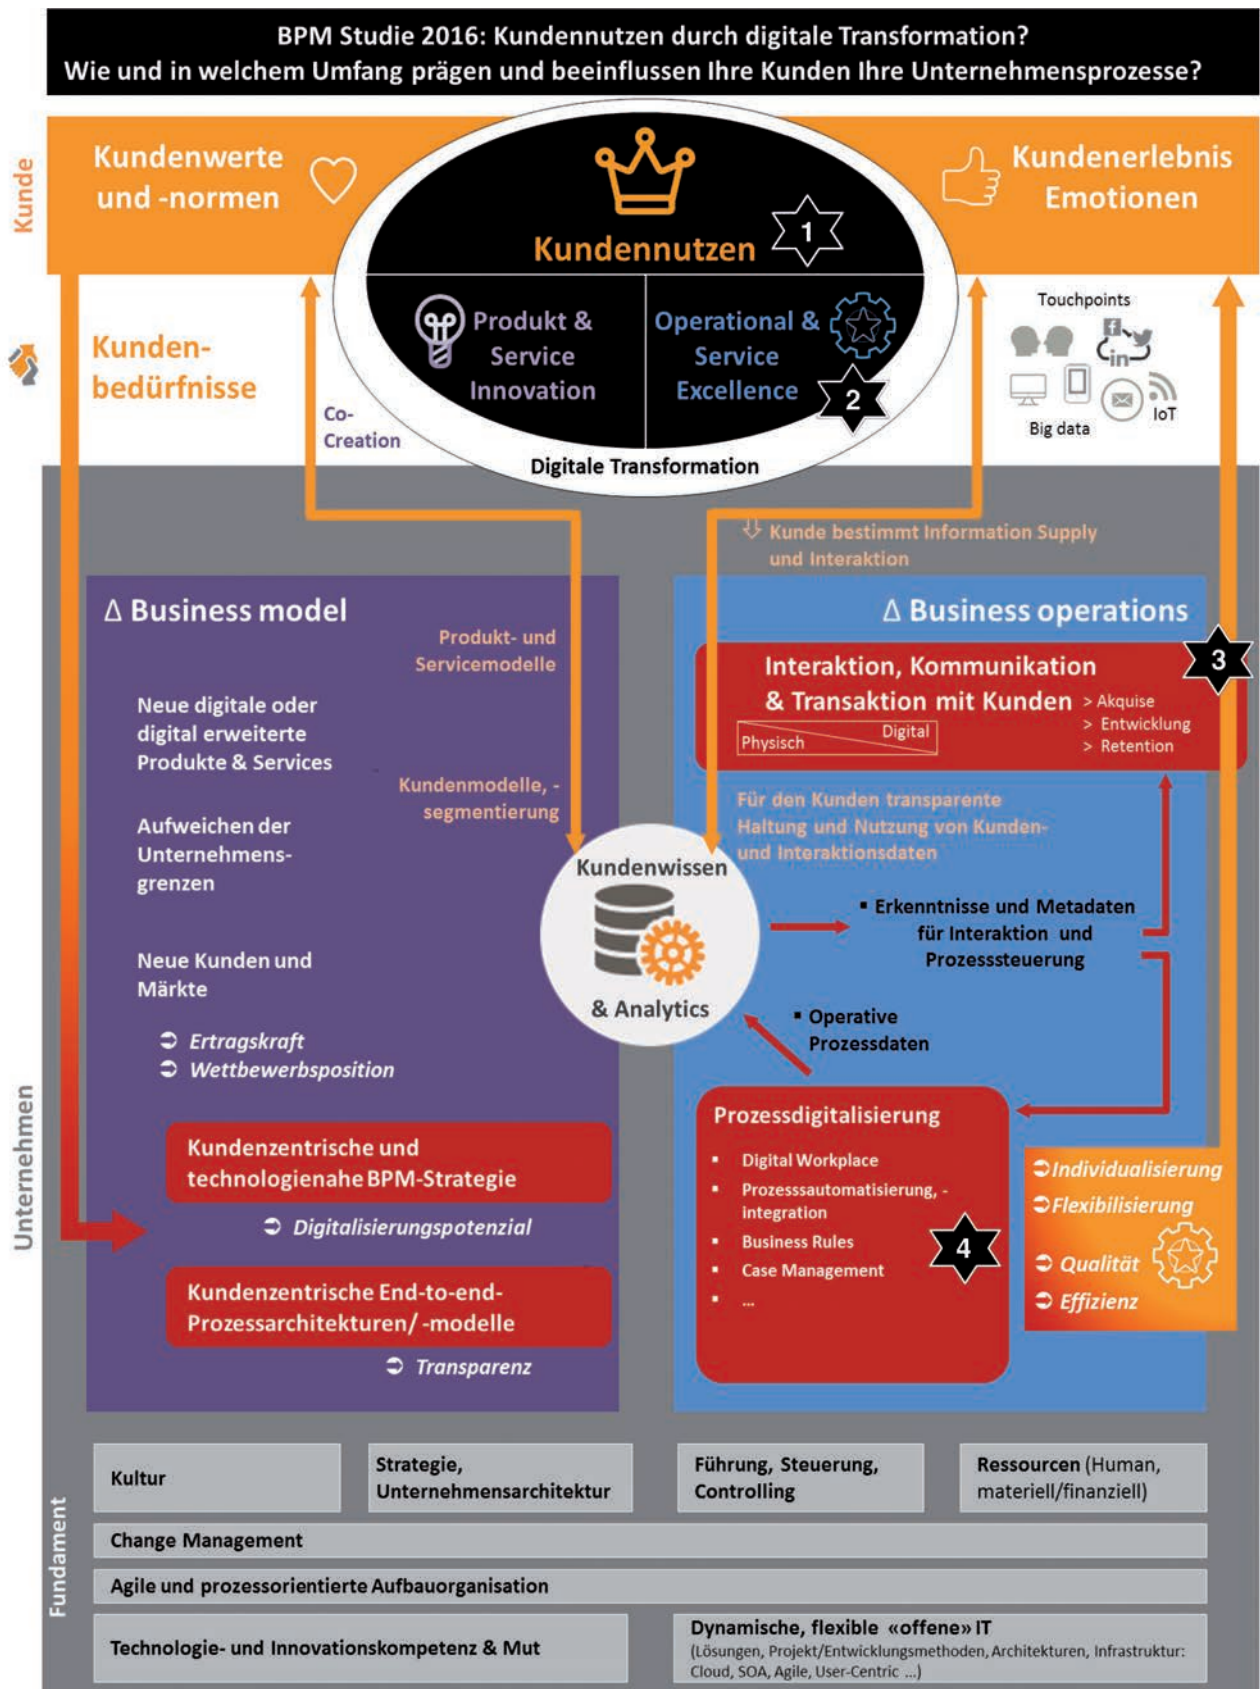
BPM Studie 2016: Kundennutzen durch digitale Transformation?
Wie und in welchem Umfang prägen und beeinflussen Ihre Kunden Ihre Unternehmensprozesse?

Kunde

Kundenwerte und -normen

Kundennutzen 1

Kundenerlebnis Emotionen

Kundenbedürfnisse

Produkt & Service Innovation

Operational & Service Excellence 2

Co-Creation

Digitale Transformation

Touchpoints

Big data

IoT

Kunde bestimmt Information Supply und Interaktion

Δ Business model

Produkt- und Servicemodelle

Neue digitale oder digital erweiterte Produkte & Services

Kundenmodelle, -segmentierung

Aufweichen der Unternehmensgrenzen

Neue Kunden und Märkte

Ertragskraft
Wettbewerbsposition

Kundenzentrische und technologienahe BPM-Strategie

Digitalisierungspotenzial

Kundenzentrische End-to-end-Prozessarchitekturen/ -modelle

Transparenz

Kundenwissen & Analytics

Δ Business operations

Interaktion, Kommunikation & Transaktion mit Kunden 3
Physisch Digital
> Akquise
> Entwicklung
> Retention

Für den Kunden transparente Haltung und Nutzung von Kunden- und Interaktionsdaten

▪ Erkenntnisse und Metadaten für Interaktion und Prozesssteuerung

▪ Operative Prozessdaten

Prozessdigitalisierung
▪ Digital Workplace
▪ Prozesssautomatisierung, -integration
▪ Business Rules
▪ Case Management
▪ ...
4

Individualisierung
Flexibilisierung
Qualität
Effizienz

Unternehmen

Fundament

| Kultur | Strategie, Unternehmensarchitektur | Führung, Steuerung, Controlling | Ressourcen (Human, materiell/finanziell) |
|---|---|---|---|

Change Management

Agile und prozessorientierte Aufbauorganisation

Technologie- und Innovationskompetenz & Mut

Dynamische, flexible «offene» IT
(Lösungen, Projekt/Entwicklungsmethoden, Architekturen, Infrastruktur: Cloud, SOA, Agile, User-Centric ...)